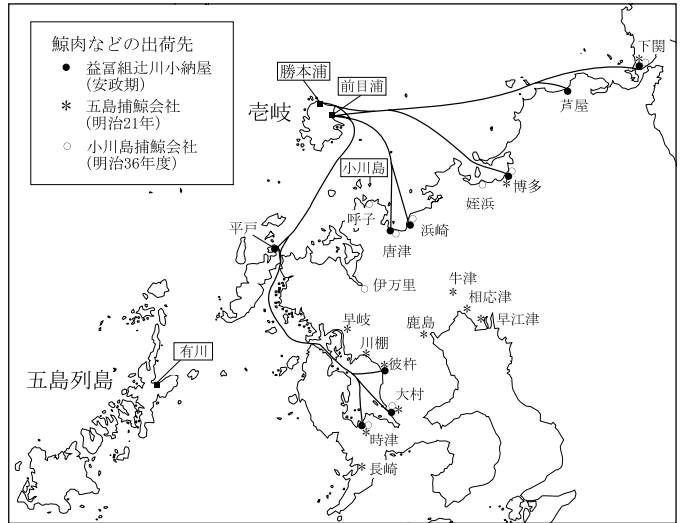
鯨肉などの出荷先
● 益冨組辻川小納屋(安政期)
＊ 五島捕鯨会社(明治21年)
○ 小川島捕鯨会社(明治36年度)

勝本浦
前目浦
壱岐
下関
芦屋
小川島
博多
姪浜
呼子
浜崎
唐津
平戸
伊万里
牛津
相応津
早江津
早岐
鹿島
川棚
彼杵
有川
五島列島
大村
時津
長崎